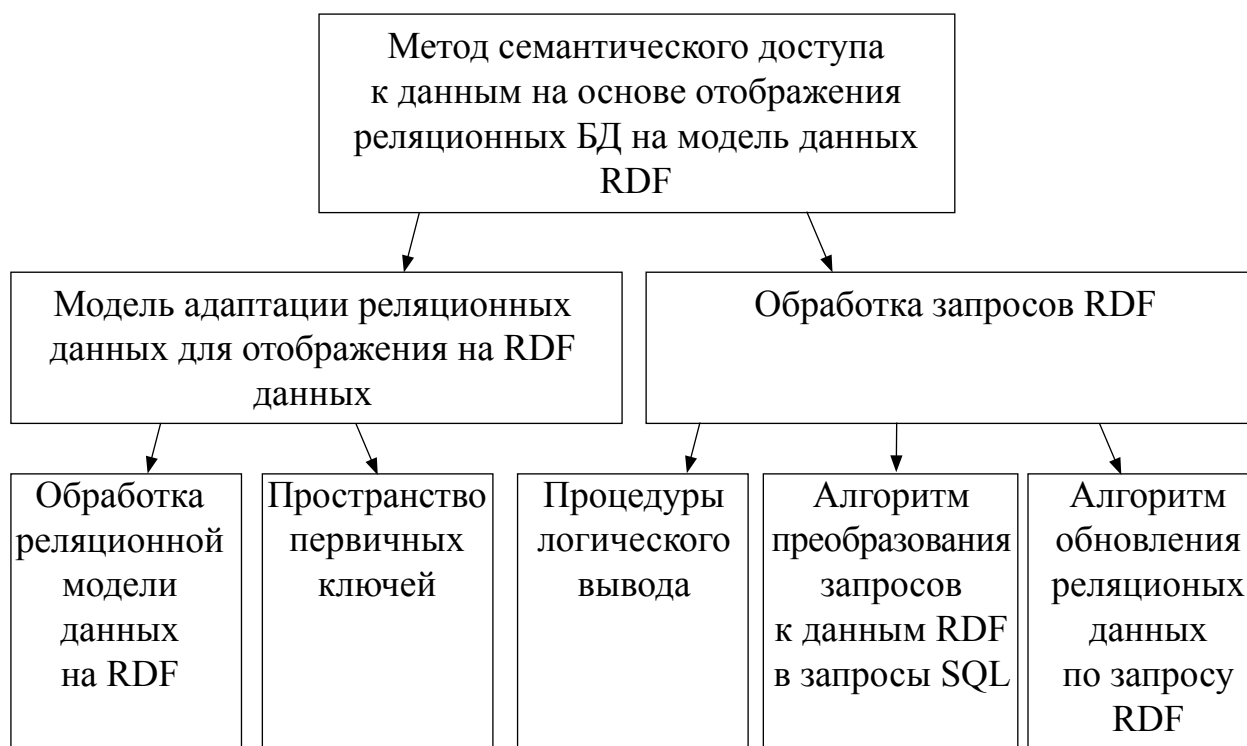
Метод семантического доступа к данным на основе отображения реляционных БД на модель данных RDF

Модель адаптации реляционных данных для отображения на RDF данных

Обработка запросов RDF

Обработка реляционной модели данных на RDF

Пространство первичных ключей

Процедуры логического вывода

Алгоритм преобразования запросов к данным RDF в запросы SQL

Алгоритм обновления реляционых данных по запросу RDF